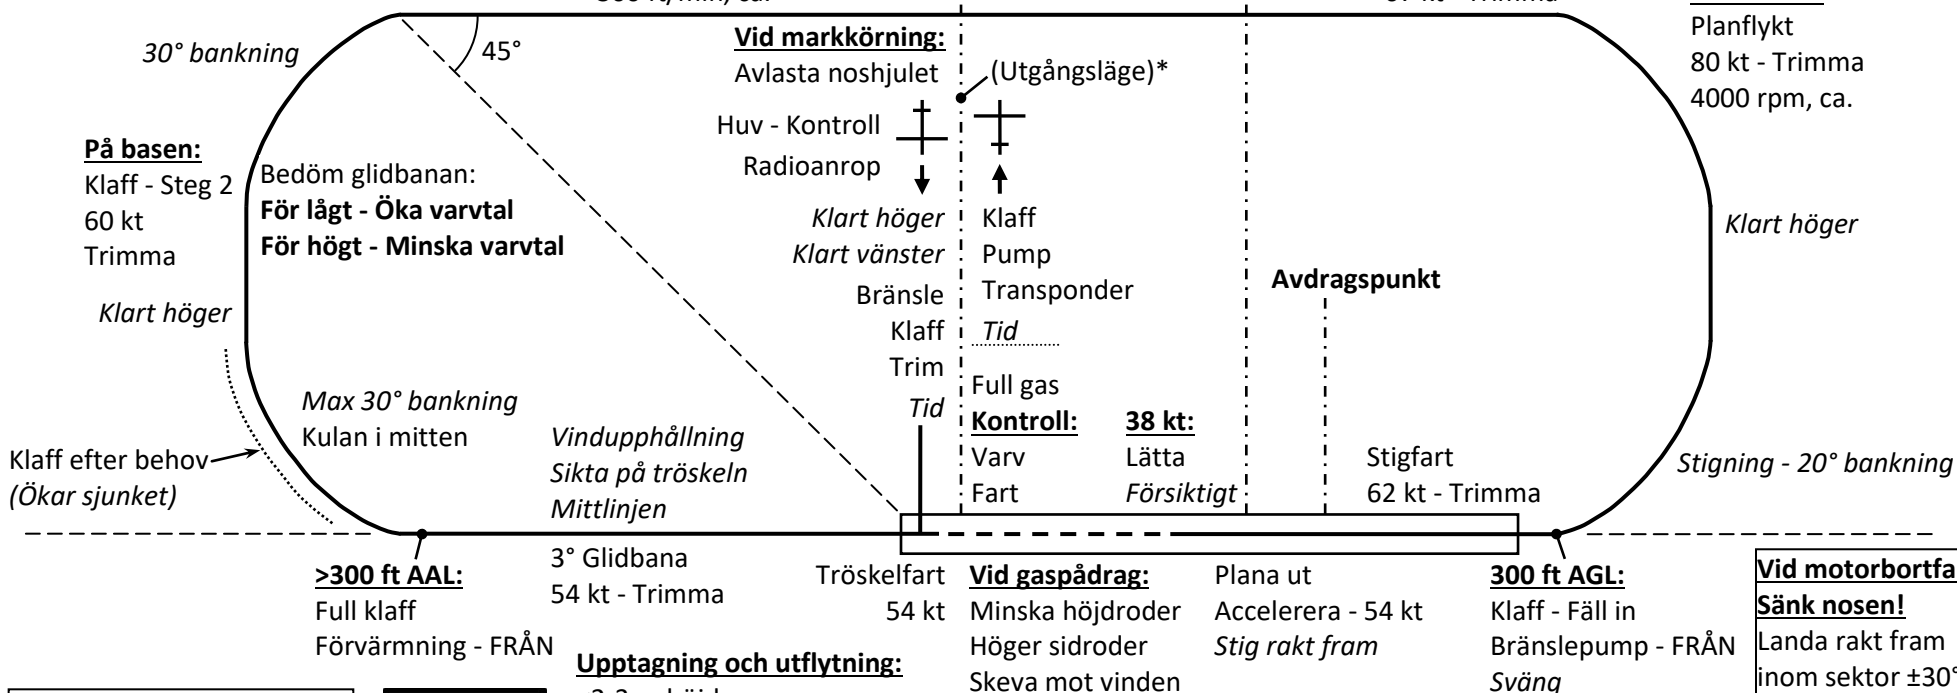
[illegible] ft/min, ca.

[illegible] kt - Trimma

Planflykt
80 kt - Trimma
4000 rpm, ca.

30° bankning

45°

**Vid markkörning:**
Avlasta noshjulet

(Utgångsläge)*

Huv - Kontroll
Radioanrop

**På basen:**
Klaff - Steg 2
60 kt
Trimma

Bedöm glidbanan:
**För lågt - Öka varvtal**
**För högt - Minska varvtal**

*Klart höger*
*Klart vänster*
Bränsle
Klaff
Trim
*Tid*

Klaff
Pump
Transponder
*Tid*

*Klart höger*

**Avdragspunkt**

*Klart höger*

Full gas

*Max 30° bankning*
Kulan i mitten

**Kontroll:**
Varv
Fart

**38 kt:**
Lätta
*Försiktigt*

*Vindupphållning*
*Sikta på tröskeln*
*Mittlinjen*

Stigfart
62 kt - Trimma

*Stigning - 20° bankning*

Klaff efter behov
*(Ökar sjunket)*

**>300 ft AAL:**
Full klaff
Förvärmning - FRÅN

3° Glidbana
54 kt - Trimma

Tröskelfart
54 kt

**Vid gaspådrag:**
Minska höjdroder
Höger sidroder
Skeva mot vinden

Plana ut
Accelerera - 54 kt
*Stig rakt fram*

**300 ft AGL:**
Klaff - Fäll in
Bränslepump - FRÅN
*Sväng*

**Vid motorbortfa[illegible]**
**Sänk nosen!**
Landa rakt fram
inom sektor ±30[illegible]

**Upptagning och utflytning:**
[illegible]